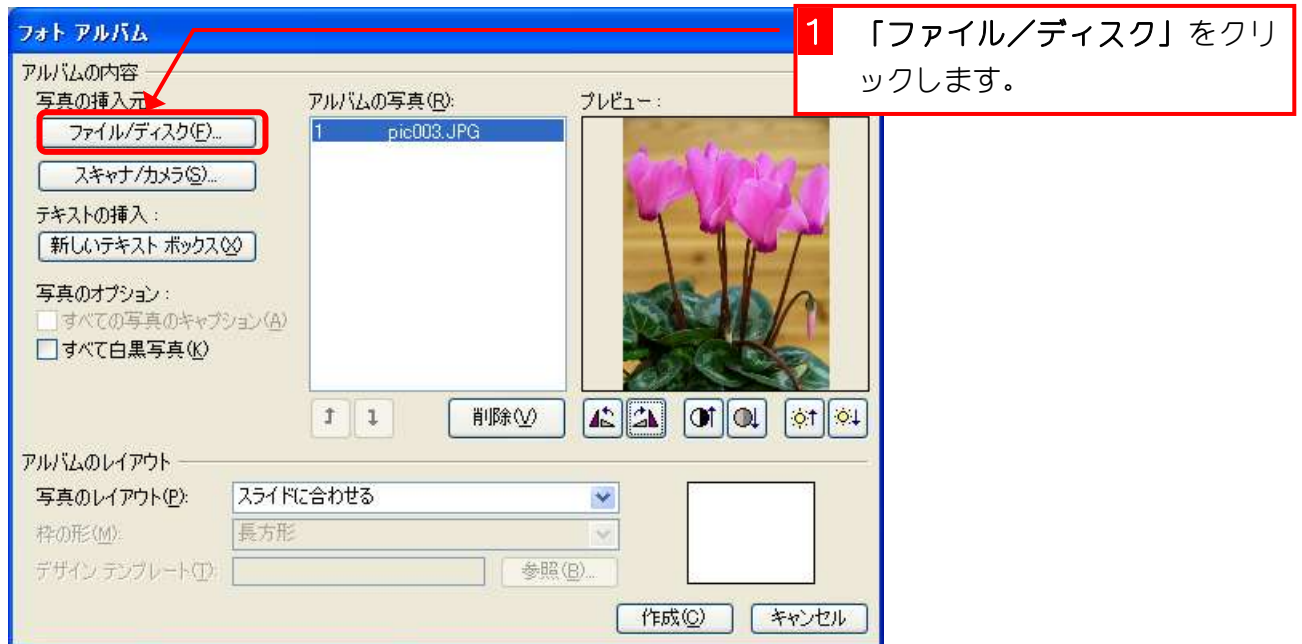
フォト アルバム

1 「ファイル／ディスク」をクリックします。

アルバムの内容

写真の挿入元

ファイル/ディスク(F)...

スキャナ/カメラ(S)...

テキストの挿入：

新しいテキスト ボックス(X)

写真のオプション：

すべての写真のキャプション(A)

すべて白黒写真(K)

アルバムの写真(R):

1 pic003.JPG

プレビュー：

削除(V)

アルバムのレイアウト

写真のレイアウト(P): スライドに合わせる

枠の形(M): 長方形

デザイン テンプレート(T): 参照(B)...

作成(C) キャンセル